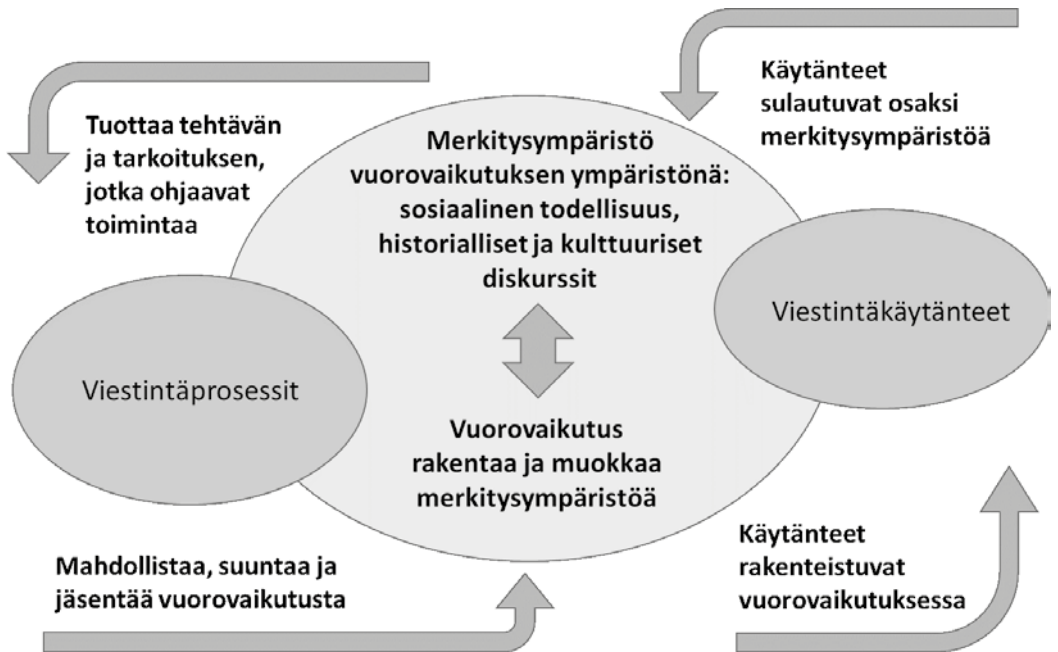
Tuottaa tehtävän ja tarkoituksen, jotka ohjaavat toimintaa

Merkitysympäristö vuorovaikutuksen ympäristönä: sosiaalinen todellisuus, historialliset ja kulttuuriset diskurssit

Käytänteet sulautuvat osaksi merkitysympäristöä

Viestintäprosessit

Viestintäkäytänteet

Vuorovaikutus rakentaa ja muokkaa merkitysympäristöä

Mahdollistaa, suuntaa ja jäsentää vuorovaikutusta

Käytänteet rakenteistuvat vuorovaikutuksessa